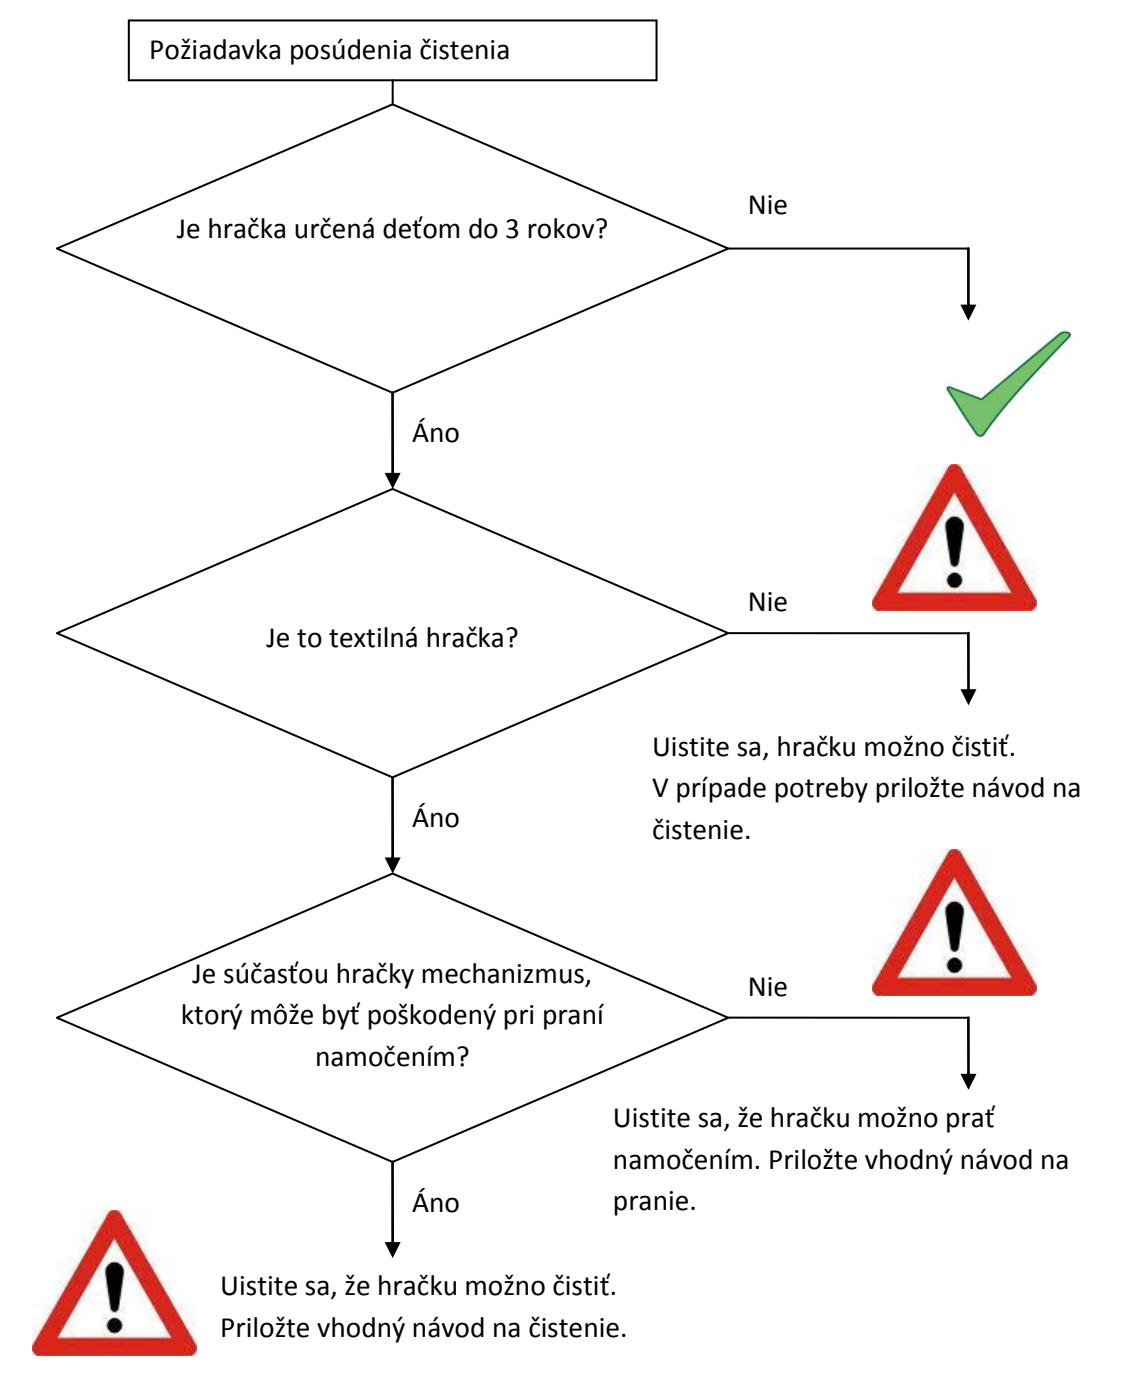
Požiadavka posúdenia čistenia

Je hračka určená deťom do 3 rokov?

Nie

Áno

Je to textilná hračka?

Nie

Uistite sa, hračku možno čistiť.
V prípade potreby priložte návod na čistenie.

Áno

Je súčasťou hračky mechanizmus, ktorý môže byť poškodený pri praní namočením?

Nie

Uistite sa, že hračku možno prať namočením. Priložte vhodný návod na pranie.

Áno

Uistite sa, že hračku možno čistiť.
Priložte vhodný návod na čistenie.